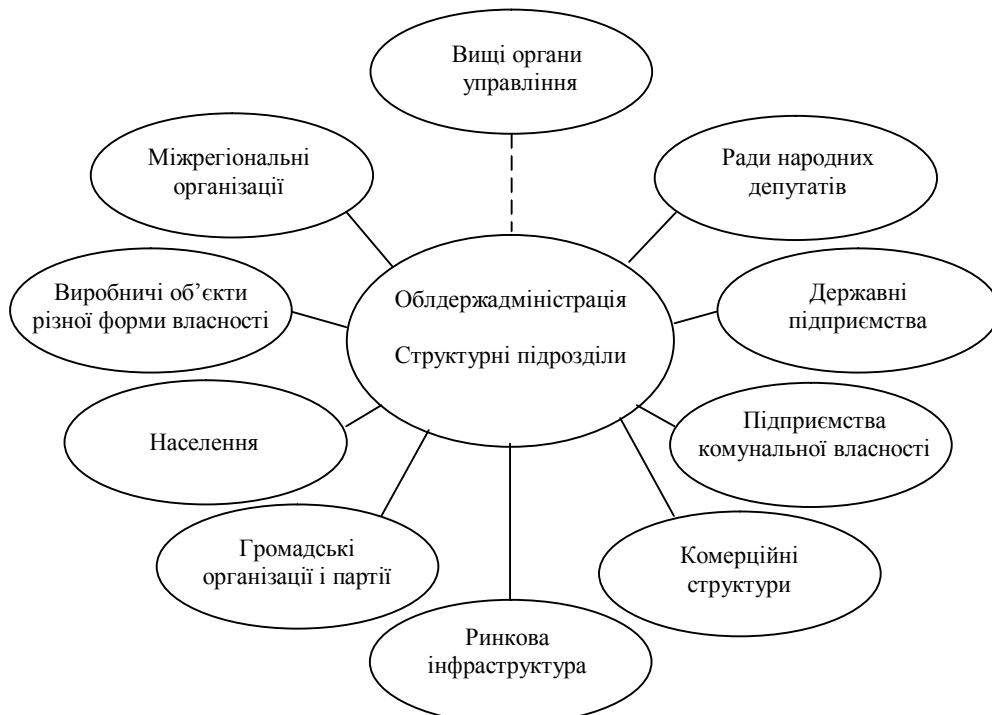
Вищі органи управління

Міжрегіональні організації

Ради народних депутатів

Виробничі об'єкти різної форми власності

Облдержадміністрація

Структурні підрозділи

Державні підприємства

Населення

Підприємства комунальної власності

Громадські організації і партії

Комерційні структури

Ринкова інфраструктура